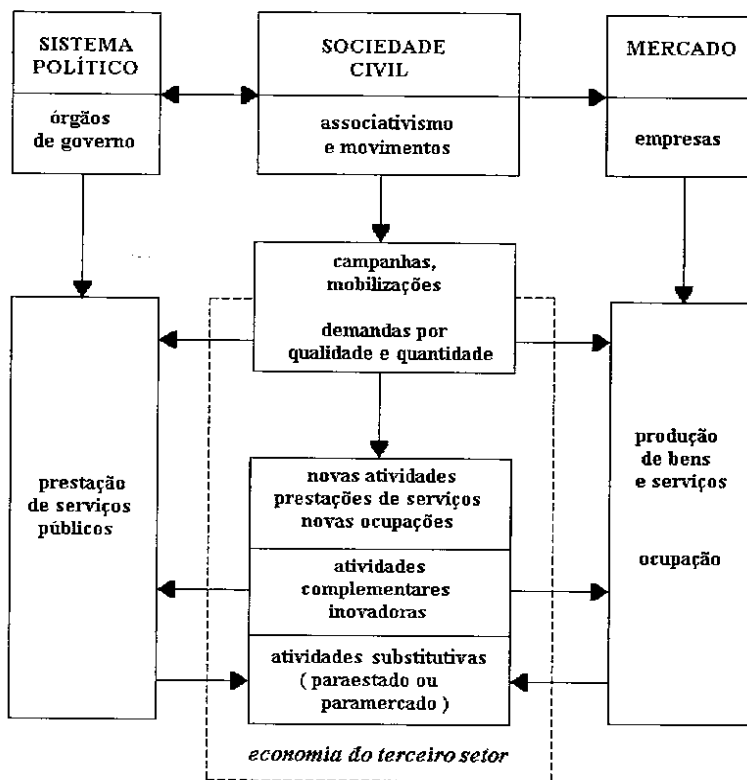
SISTEMA POLÍTICO

órgãos de governo

SOCIEDADE CIVIL

associativismo e movimentos

MERCADO

empresas

campanhas, mobilizações

demandas por qualidade e quantidade

prestação de serviços públicos

produção de bens e serviços

ocupação

novas atividades prestações de serviços novas ocupações

atividades complementares inovadoras

atividades substitutivas ( paraestado ou paramercado )

economia do terceiro setor